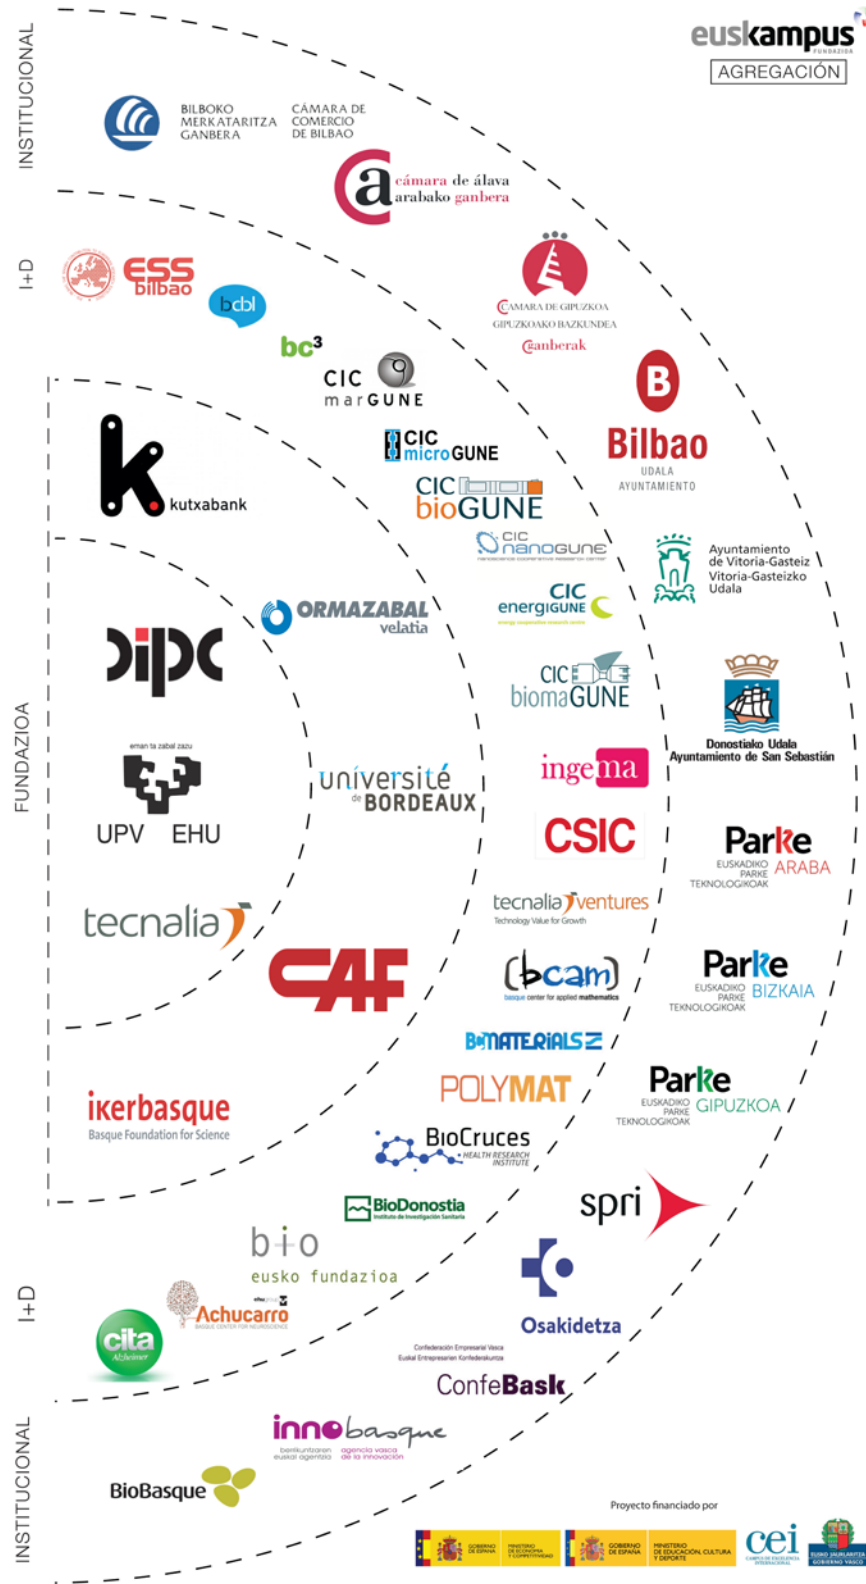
INSTITUCIONAL

euskampus FUNDAZIOA
AGREGACIÓN

BILBOKO MERKATARITZA GANBERA
CÁMARA DE COMERCIO DE BILBAO

cámara de álava
arabako ganbera

I+D

ESS bilbao

bcbl

bc³

CIC marGUNE

CÁMARA DE GIPUZKOA
GIPUZKOAKO BAZKUNDEA
Ganberak

Bilbao
UDALA
AYUNTAMIENTO

kutxabank

CIC microGUNE

CIC bioGUNE

CIC nanoGUNE

Ayuntamiento de Vitoria-Gasteiz
Vitoria-Gasteizko Udala

CIC energiGUNE

DIPC

ORMAZABAL
velatia

CIC biomaGUNE

Donostiako Udala
Ayuntamiento de San Sebastián

eman ta zabal zazu
UPV EHU

université de BORDEAUX

ingema

CSIC

Parke
EUSKADIKO PARKE TEKNOLOGIKOAK
ARABA

FUNDAZIOA

tecnalia

tecnalia ventures
Technology Value for Growth

CAF

bcam
basque center for applied mathematics

Parke
EUSKADIKO PARKE TEKNOLOGIKOAK
BIZKAIA

BCMATERIALS

POLYMAT

Parke
EUSKADIKO PARKE TEKNOLOGIKOAK
GIPUZKOA

ikerbasque
Basque Foundation for Science

BioCruces
HEALTH RESEARCH INSTITUTE

BioDonostia
Instituto de Investigación Sanitaria

spri

bio
eusko fundazioa

Achucarro
BASQUE CENTER FOR NEUROSCIENCE

I+D

cita
Alzheimer

Osakidetza

Confederación Empresarial Vasca
Euskal Enpresarien Konfederakuntza
ConfeBask

INSTITUCIONAL

innobasque
berrikuntzaren euskal agentzia
agencia vasca de la innovación

BioBasque

Proyecto financiado por

GOBIERNO DE ESPAÑA
MINISTERIO DE ECONOMÍA Y COMPETITIVIDAD
GOBIERNO DE ESPAÑA
MINISTERIO DE EDUCACIÓN, CULTURA Y DEPORTE
cei
CAMPUS DE EXCELENCIA INTERNACIONAL
EUSKO JAURLARITZA
GOBIERNO VASCO